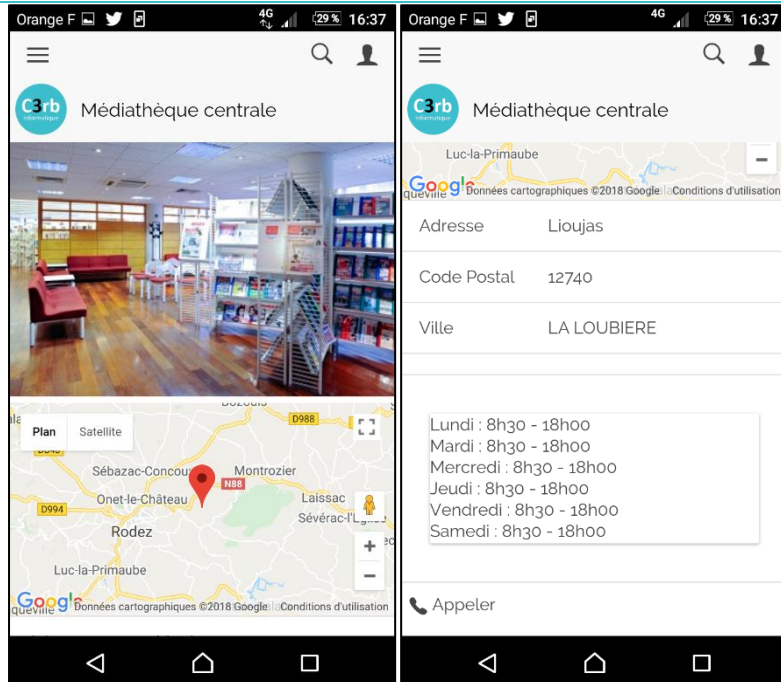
Orange F 4G 29 % 16:37

C3rb informatique Médiathèque centrale

Plan Satellite

D988

Sébazac-Concourès Montrozier

Onet-le-Château N88

D994 Laissac

Sévérac-l'Église

Rodez

Luc-la-Primaube

Google Données cartographiques ©2018 Google Conditions d'utilisation

Orange F 4G 29 % 16:37

C3rb informatique Médiathèque centrale

Luc-la-Primaube

Google Données cartographiques ©2018 Google Conditions d'utilisation

| | |
|---|---|
| Adresse | Lioujas |
| Code Postal | 12740 |
| Ville | LA LOUBIERE |

Lundi : 8h30 - 18h00
Mardi : 8h30 - 18h00
Mercredi : 8h30 - 18h00
Jeudi : 8h30 - 18h00
Vendredi : 8h30 - 18h00
Samedi : 8h30 - 18h00

Appeler